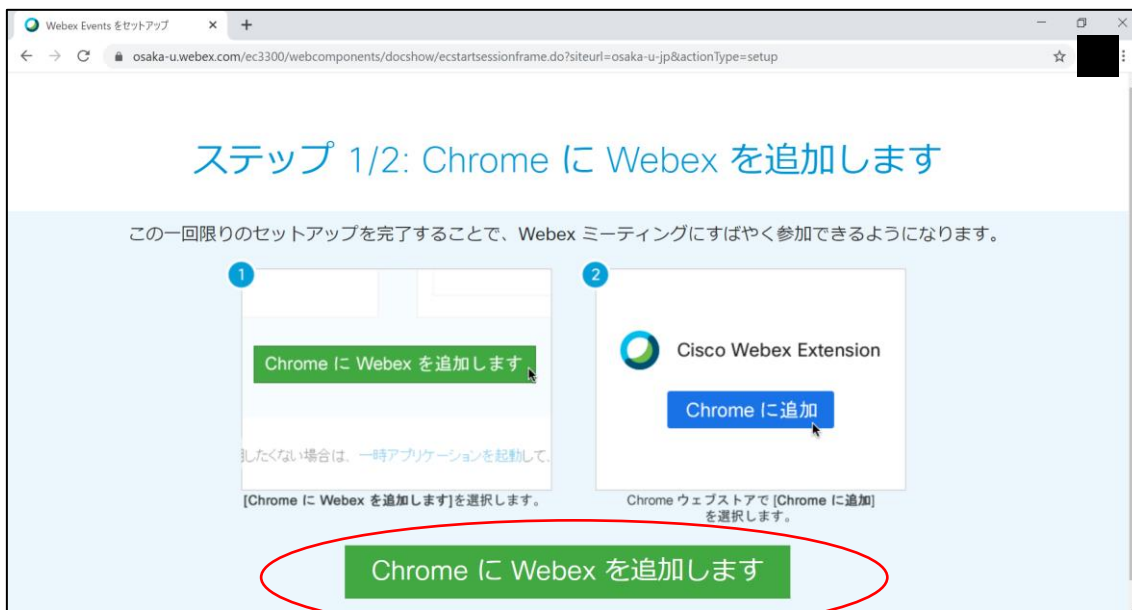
Webex Events をセットアップ × +

osaka-u.webex.com/ec3300/webcomponents/docshow/ecstartsessionframe.do?siteurl=osaka-u-jp&actionType=setup

ステップ 1/2: Chrome に Webex を追加します

この一回限りのセットアップを完了することで、Webex ミーティングにすばやく参加できるようになります。

1

Chrome に Webex を追加します

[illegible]したくない場合は、一時アプリケーションを起動して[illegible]

[Chrome に Webex を追加します]を選択します。

2

Cisco Webex Extension

Chrome に追加

Chrome ウェブストアで [Chrome に追加] を選択します。

Chrome に Webex を追加します